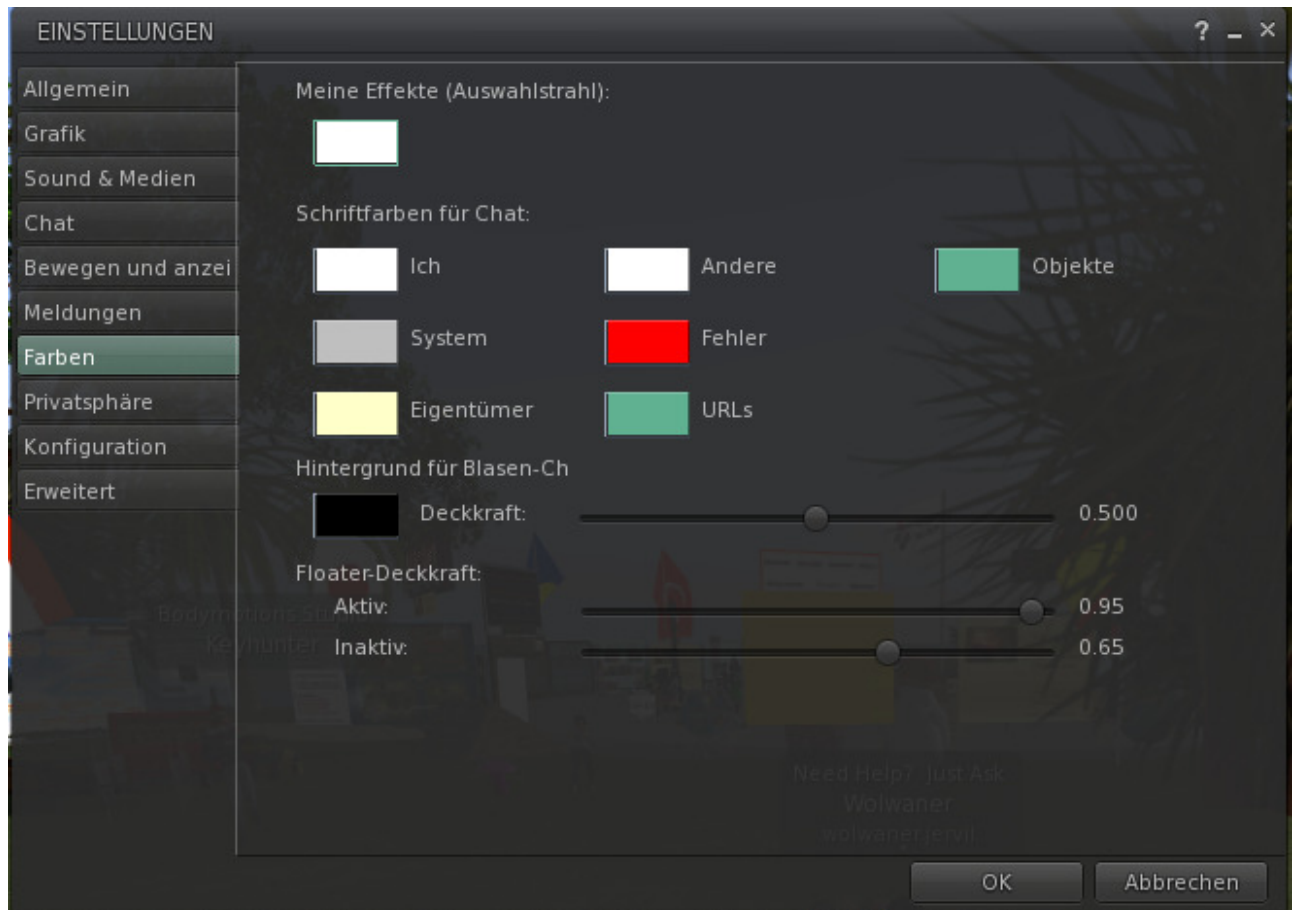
EINSTELLUNGEN

? _ ×

Allgemein
Grafik
Sound & Medien
Chat
Bewegen und anzei
Meldungen
Farben
Privatsphäre
Konfiguration
Erweitert

Meine Effekte (Auswahlstrahl):

Schriftfarben für Chat:

Ich
Andere
Objekte
System
Fehler
Eigentümer
URLs

Hintergrund für Blasen-Ch

Deckkraft: 0.500

Floater-Deckkraft:
Aktiv: 0.95
Inaktiv: 0.65

Bodymotions Su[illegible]
Keyhunter

Need Help? Just Ask
Wolwaner
wolwaner.jervil

OK
Abbrechen